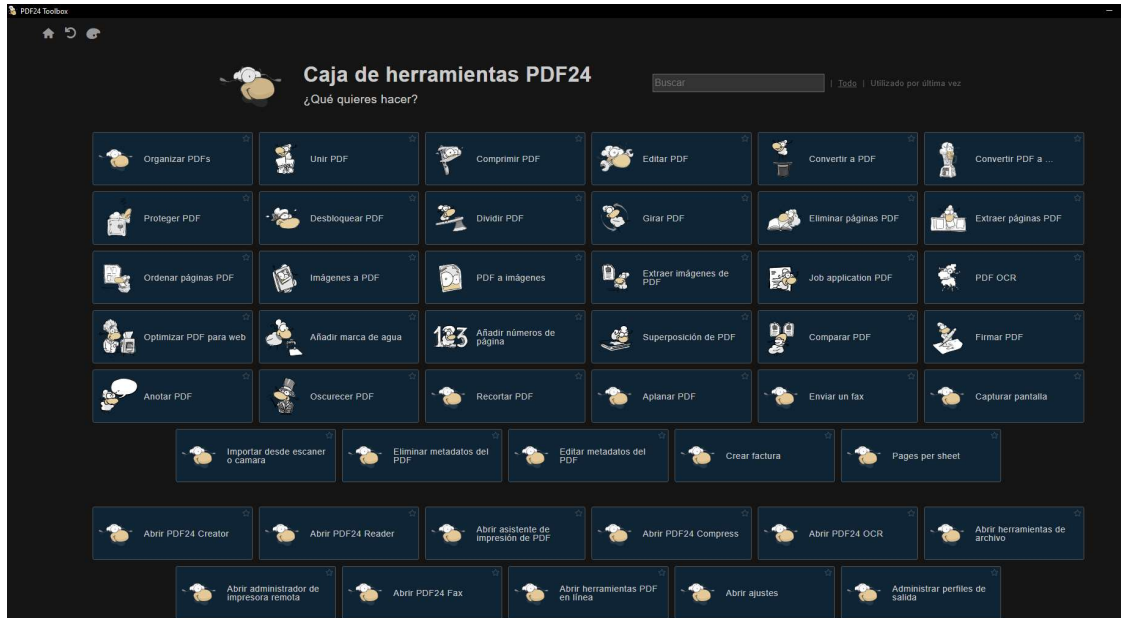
PDF24 Toolbox

Caja de herramientas PDF24
¿Qué quieres hacer?

Buscar | Todo | Utilizado por última vez

Organizar PDFs
Unir PDF
Comprimir PDF
Editar PDF
Convertir a PDF
Convertir PDF a ...
Proteger PDF
Desbloquear PDF
Dividir PDF
Girar PDF
Eliminar páginas PDF
Extraer páginas PDF
Ordenar páginas PDF
Imágenes a PDF
PDF a imágenes
Extraer imágenes de PDF
Job application PDF
PDF OCR
Optimizar PDF para web
Añadir marca de agua
Añadir números de página
Superposición de PDF
Comparar PDF
Firmar PDF
Anotar PDF
Oscurecer PDF
Recortar PDF
Aplanar PDF
Enviar un fax
Capturar pantalla
Importar desde escaner o camara
Eliminar metadatos del PDF
Editar metadatos del PDF
Crear factura
Pages per sheet

Abrir PDF24 Creator
Abrir PDF24 Reader
Abrir asistente de impresión de PDF
Abrir PDF24 Compress
Abrir PDF24 OCR
Abrir herramientas de archivo
Abrir administrador de impresora remota
Abrir PDF24 Fax
Abrir herramientas PDF en línea
Abrir ajustes
Administrar perfiles de salida